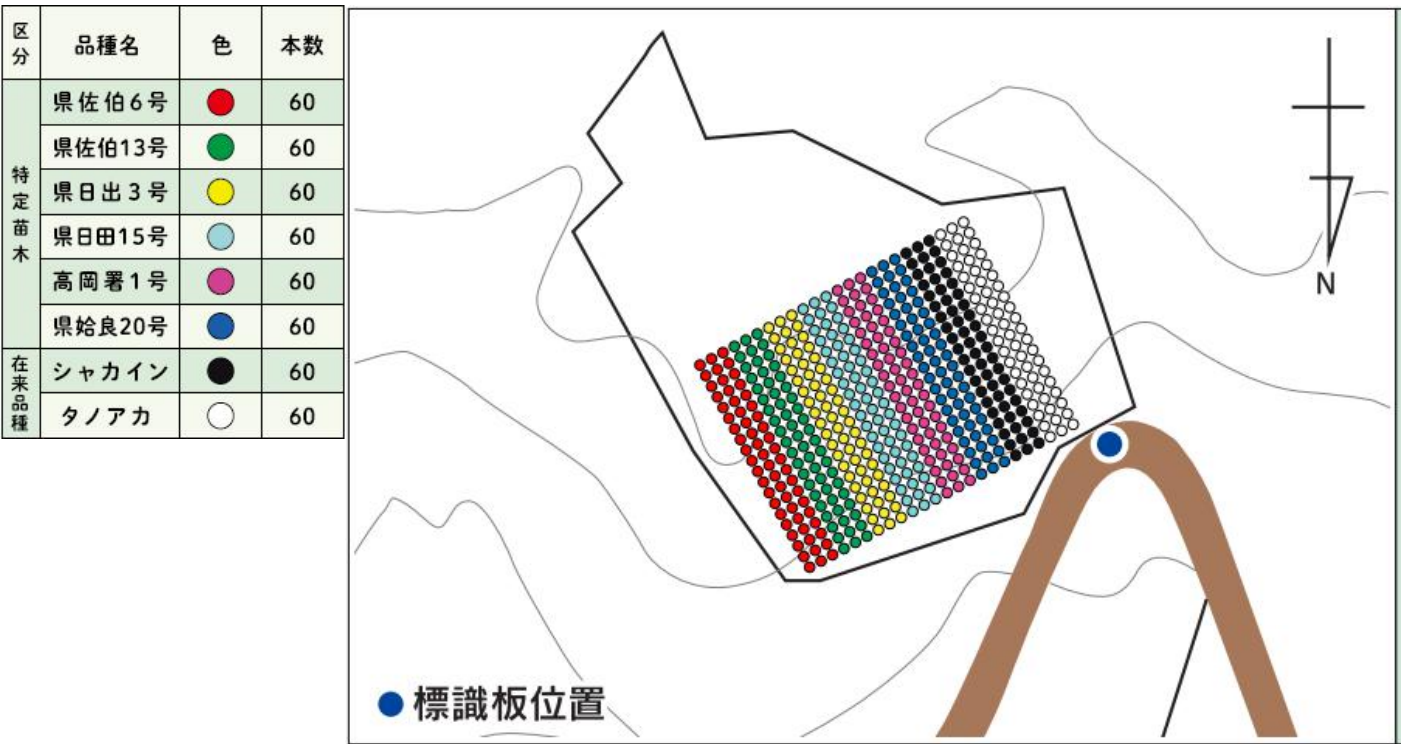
| 区分 | 品種名 | 色 | 本数 |
|---|---|---|---|
| 特定苗木 | 県佐伯６号 | | 60 |
| | 県佐伯13号 | | 60 |
| | 県日出３号 | | 60 |
| | 県日田15号 | | 60 |
| | 高岡署１号 | | 60 |
| | 県姶良20号 | | 60 |
| 在来品種 | シャカイン | | 60 |
| | タノアカ | | 60 |

N

標識板位置